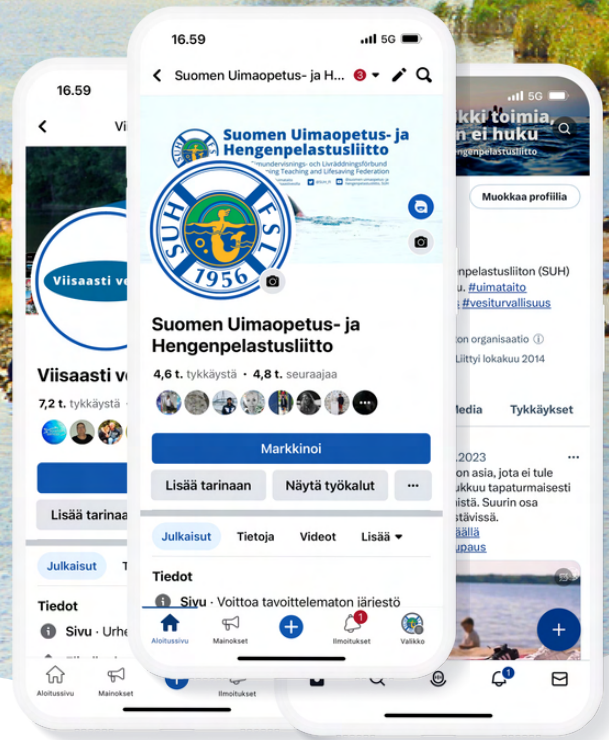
16.59

Vi

Viisaasti ve

Viisaasti ve

7,2 t. tykkäystä

Lisää tarina

Julkaisut

Tiedot

Sivu · Urhe

Aloitussivu

Mainokset

Ilmoitukset

16.59

5G

Suomen Uimaopetus- ja H...

3

Suomen Uimaopetus- ja Hengenpelastusliitto

Simundervisnings- och Livräddningsförbund

ming Teaching and Lifesaving Federation

SUH

FSI

1956

Suomen Uimaopetus- ja Hengenpelastusliitto

4,6 t. tykkäystä · 4,8 t. seuraajaa

Markkinoi

Lisää tarinaan

Näytä työkalut

···

Julkaisut

Tietoja

Videot

Lisää

Tiedot

Sivu · Voittoa tavoittelematon järjestö

Aloitussivu

Mainokset

1

Ilmoitukset

Valikko

5G

kki toimia,

n ei huku

engenpelastusliitto

Muokkaa profiilia

npelastusliiton (SUH)

u. #uimataito

#vesiturvallisuus

ton organisaatio

Liittyi lokakuu 2014

edia

Tykkäykset

.2023

on asia, jota ei tule

kkuu tapaturmaisesti

istä. Suurin osa

stävissä.

äällä

upaus

1